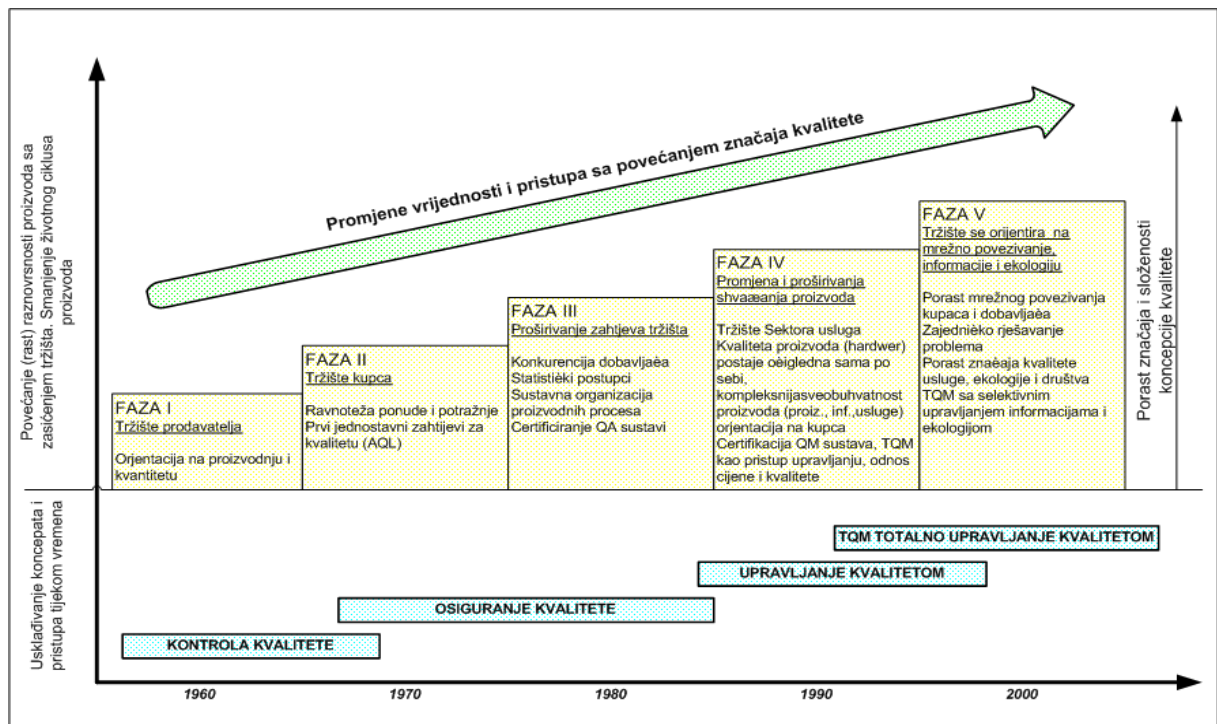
Povećanje (rast) raznovrsnosti proizvoda sa zasićenjem tržišta. Smanjenje životnog ciklusa proizvoda

Promjene vrijednosti i pristupa sa povećanjem značaja kvalitete

Porast značaja i složenosti koncepcije kvalitete

FAZA I
Tržište prodavatelja
Orjentacija na proizvodnju i kvantitetu

FAZA II
Tržište kupca
Ravnoteža ponude i potražnje
Prvi jednostavni zahtjevi za kvalitetu (AQL)

FAZA III
Proširivanje zahtjeva tržišta
Konkurencija dobavljaèa
Statistièki postupci
Sustavna organizacija proizvodnih procesa
Certificiranje QA sustavi

FAZA IV
Promjena i proširivanja shvaæanja proizvoda
Tržište Sektora usluga
Kvaliteta proizvoda (hardwer) postaje oèigledna sama po sebi, kompleksnijasveobuhvatnost proizvoda (proiz., inf.,usluge) orjentacija na kupca
Certifikacija QM sustava, TQM kao pristup upravljanju, odnos cijene i kvalitete

FAZA V
Tržište se orijentira na mrežno povezivanje, informacije i ekologiju
Porast mrežnog povezivanja kupaca i dobavljaèa
Zajednièko rješavanje problema
Porast znaèaja kvalitete usluge, ekologije i društva
TQM sa selektivnim upravljanjem informacijama i ekologijom

Usklađivanje koncepata i pristupa tijekom vremena

TQM TOTALNO UPRAVLJANJE KVALITETOM
UPRAVLJANJE KVALITETOM
OSIGURANJE KVALITETE
KONTROLA KVALITETE

1960
1970
1980
1990
2000